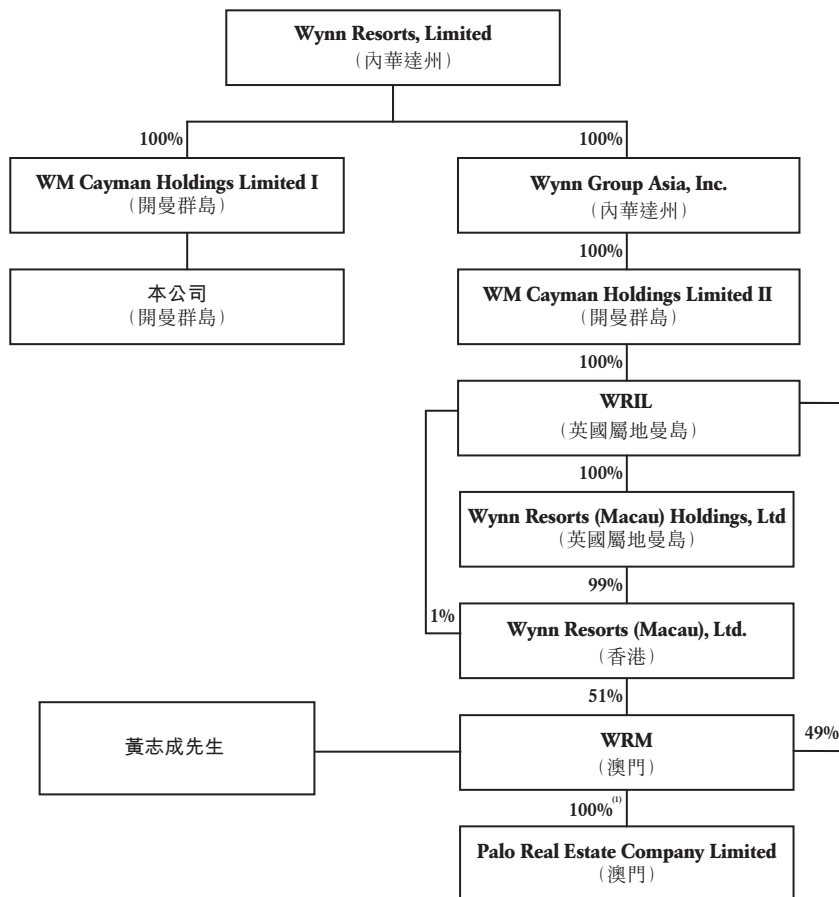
Wynn Resorts, Limited
(內華達州)

100%

WM Cayman Holdings Limited I
(開曼群島)

本公司
(開曼群島)

100%

Wynn Group Asia, Inc.
(內華達州)

100%

WM Cayman Holdings Limited II
(開曼群島)

100%

WRIL
(英國屬地曼島)

100%

Wynn Resorts (Macau) Holdings, Ltd
(英國屬地曼島)

99%

1%

Wynn Resorts (Macau), Ltd.
(香港)

51%

黃志成先生

WRM
(澳門)

49%

$100\%^{(1)}$

Palo Real Estate Company Limited
(澳門)